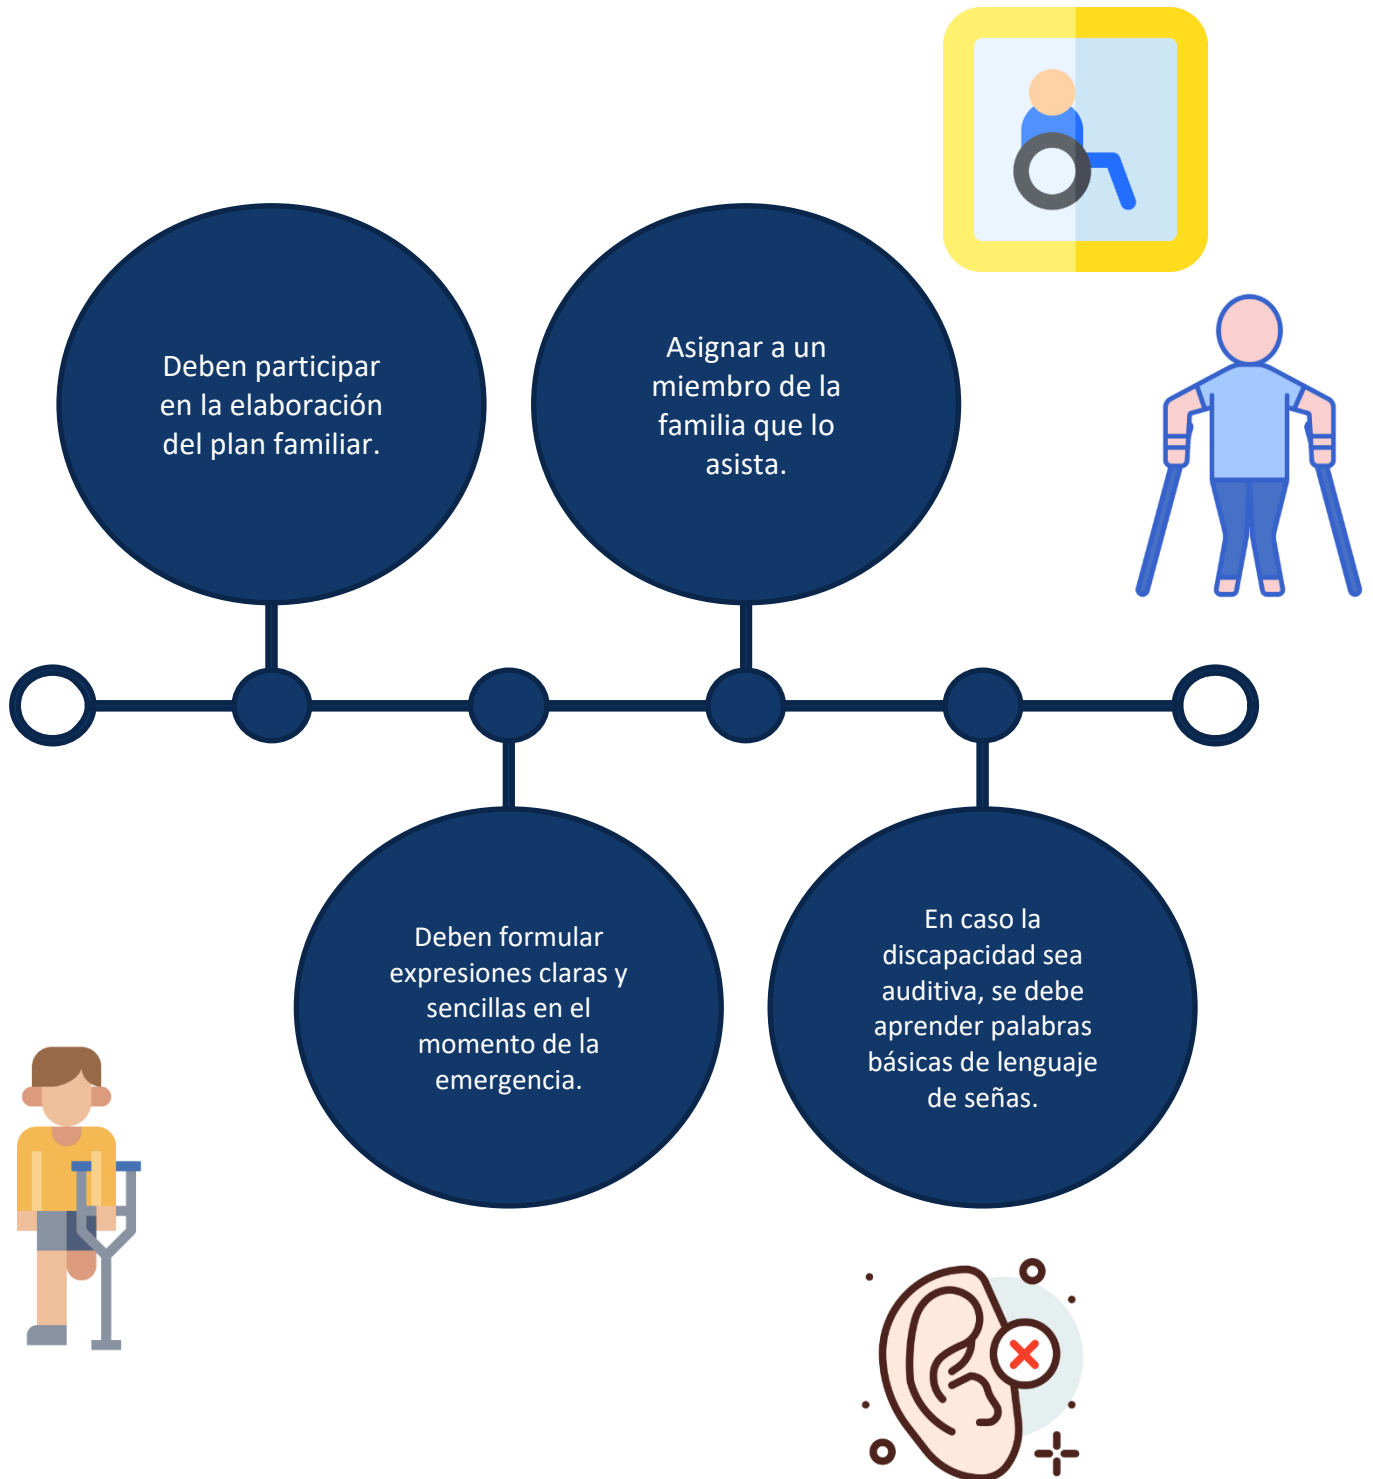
Deben participar en la elaboración del plan familiar.

Asignar a un miembro de la familia que lo asista.

Deben formular expresiones claras y sencillas en el momento de la emergencia.

En caso la discapacidad sea auditiva, se debe aprender palabras básicas de lenguaje de señas.